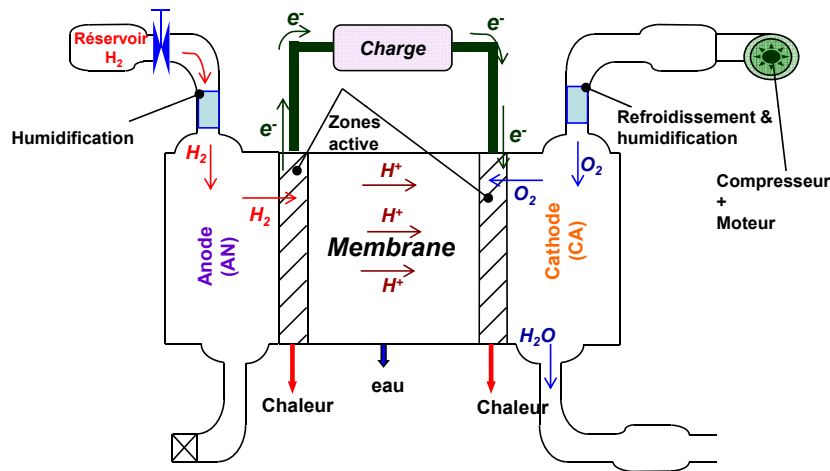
Réservoir $H_2$

Humidification

$e^-$

Charge

$e^-$

$e^-$

Zones active

$e^-$

Refroidissement & humidification

Compresseur + Moteur

$H_2$

$H^+$

$O_2$

$H_2$

$H^+$

$O_2$

Anode (AN)

Membrane

$H^+$

Cathode (CA)

$H^+$

$H_2O$

Chaleur

eau

Chaleur